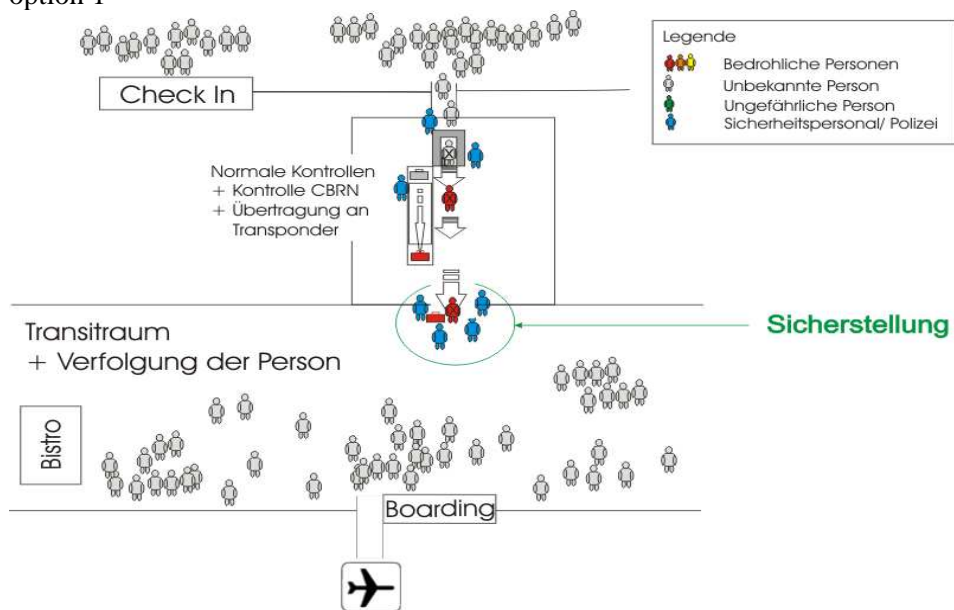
option 1

Check In

Legende
Bedrohliche Personen
Unbekannte Person
Ungefährliche Person
Sicherheitspersonal/ Polizei

Normale Kontrollen
+ Kontrolle CBRN
+ Übertragung an Transponder

Transitraum
+ Verfolgung der Person

Sicherstellung

Bistro

Boarding